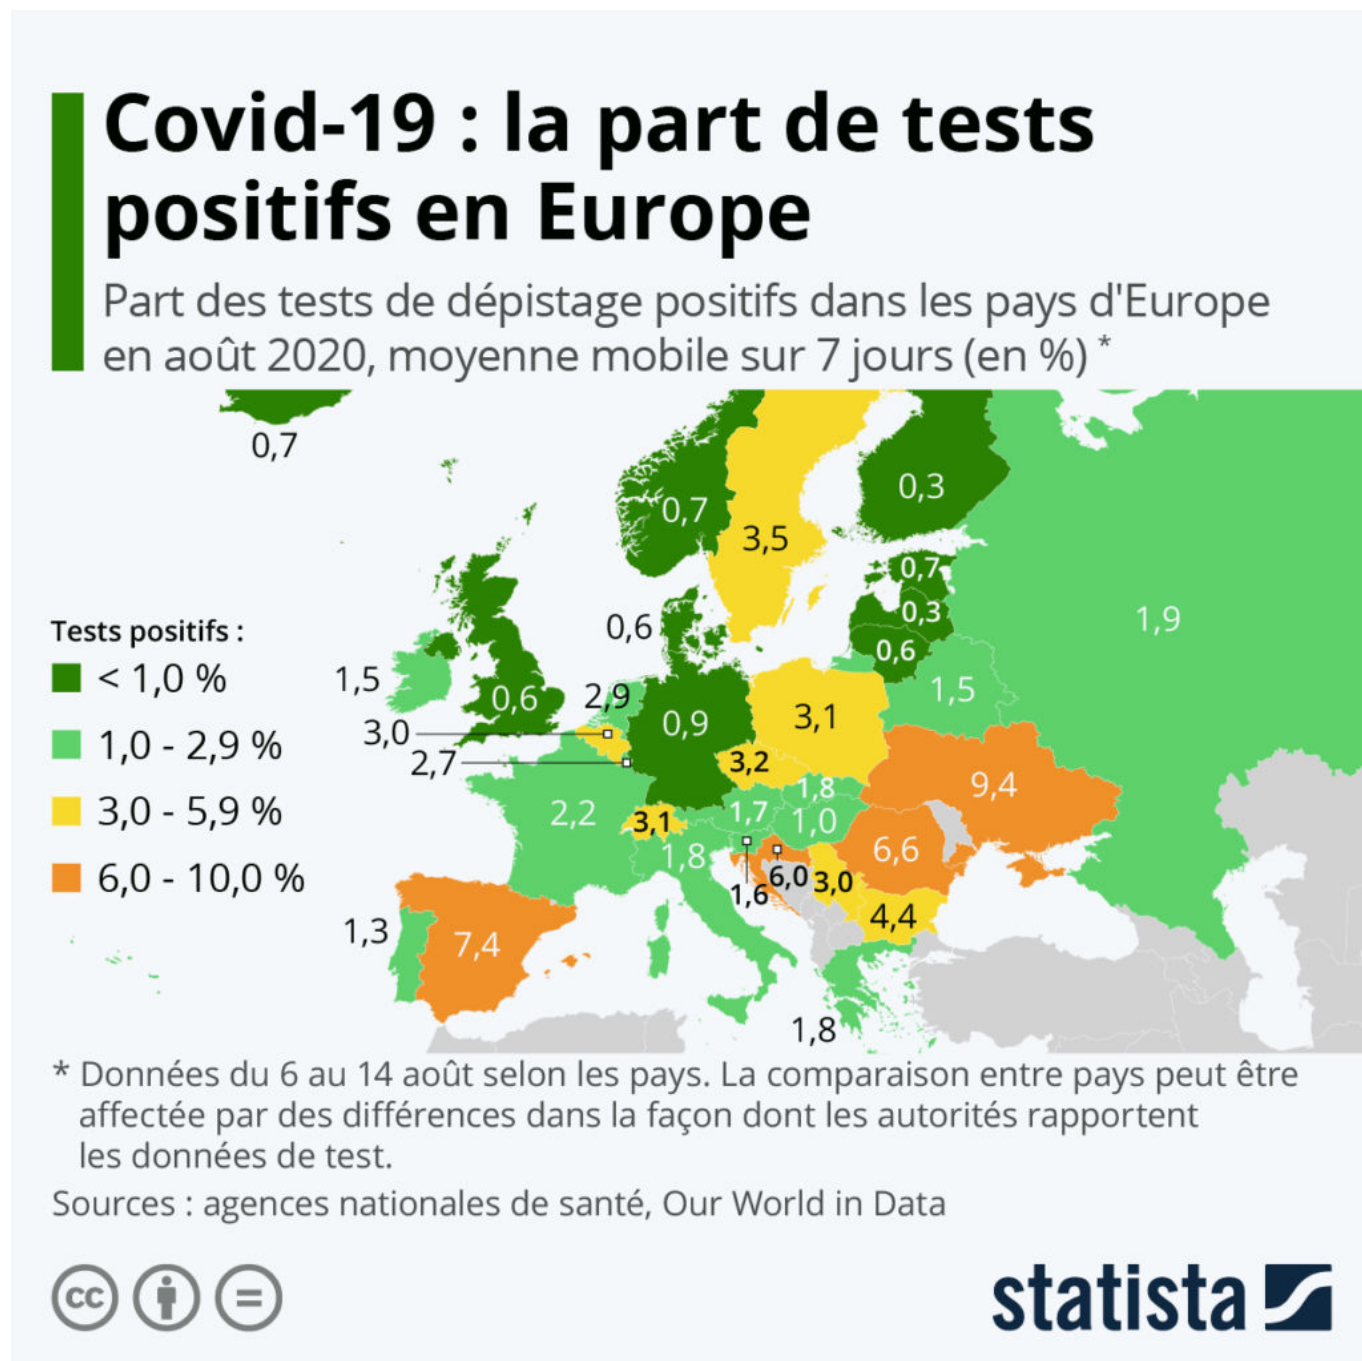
Covid-19 : la part de tests positifs en Europe

Part des tests de dépistage positifs dans les pays d'Europe en août 2020, moyenne mobile sur 7 jours (en %) *

Tests positifs :
< 1,0 %
1,0 - 2,9 %
3,0 - 5,9 %
6,0 - 10,0 %

0,7
0,7
3,5
0,3
0,7
0,3
0,6
1,9
0,6
1,5
0,6
2,9
0,9
3,1
1,5
3,0
2,7
3,2
9,4
1,8
2,2
3,1
1,7
1,0
6,6
1,8
6,0
3,0
1,6
4,4
1,3
7,4
1,8

* Données du 6 au 14 août selon les pays. La comparaison entre pays peut être affectée par des différences dans la façon dont les autorités rapportent les données de test.

Sources : agences nationales de santé, Our World in Data

statista